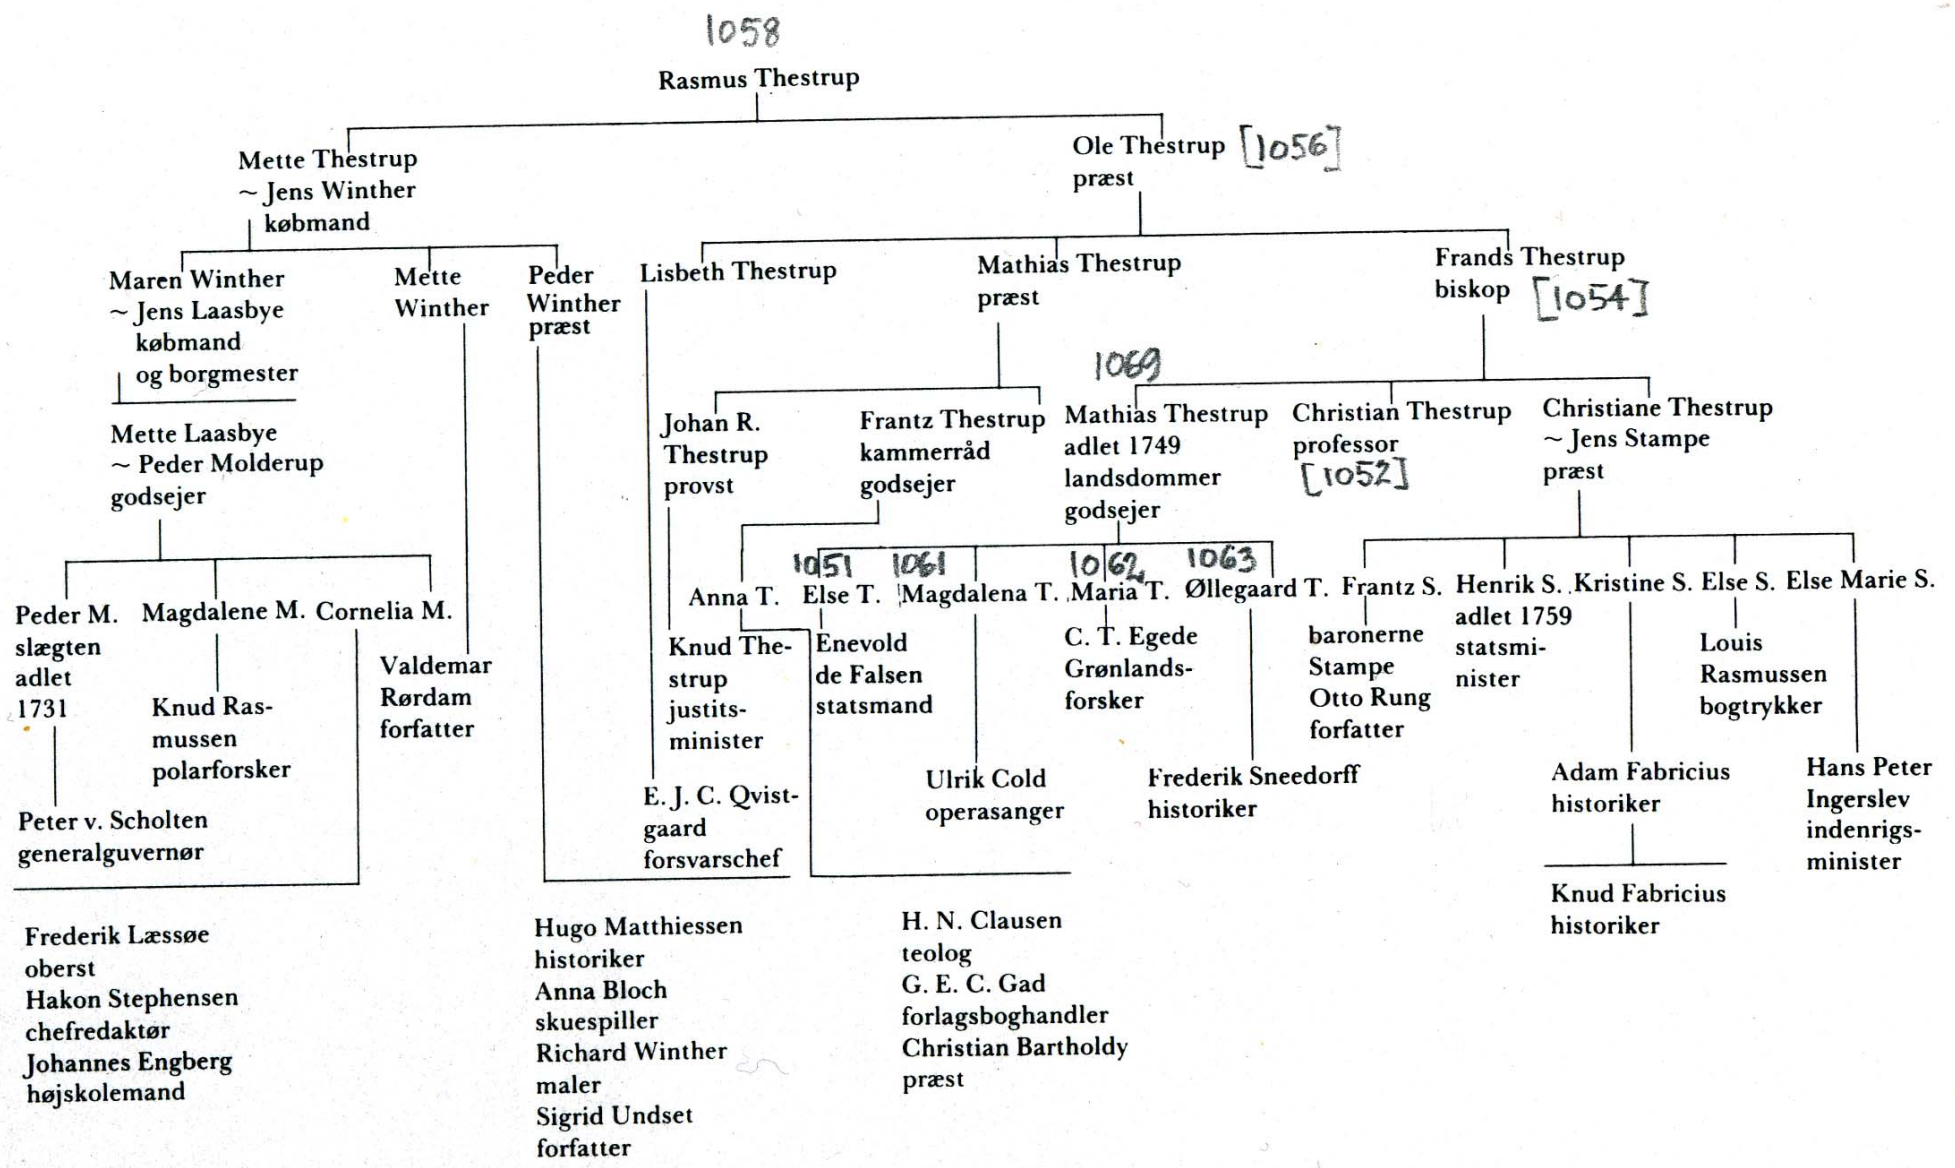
1058
Rasmus Thestrup

Mette Thestrup
~ Jens Winther
købmand

Ole Thestrup [1056]
præst

Maren Winther
~ Jens Laasbye
købmand
og borgmester

Mette Winther

Peder Winther
præst

Lisbeth Thestrup

Mathias Thestrup
præst

Frands Thestrup
biskop [1054]

Mette Laasbye
~ Peder Molderup
godsejer

Johan R. Thestrup
provst

Frantz Thestrup
kammerråd
godsejer

1069
Mathias Thestrup
adlet 1749
landsdommer
godsejer

Christian Thestrup
professor
[1052]

Christiane Thestrup
~ Jens Stampe
præst

Peder M.
slægten
adlet
1731

Magdalene M.

Cornelia M.

Anna T.

1051
Else T.

1061
Magdalena T.

1062
Maria T.

1063
Øllegaard T.

Frantz S.

Henrik S.
adlet 1759
statsminister

Kristine S.

Else S.

Else Marie S.

Valdemar
Rørdam
forfatter

Knud Thestrup
justitsminister

Enevold
de Falsen
statsmand

C. T. Egede
Grønlandsforsker

baronerne
Stampe
Otto Rung
forfatter

Louis
Rasmussen
bogtrykker

Knud Rasmussen
polarforsker

Peter v. Scholten
generalguvernør

E. J. C. Qvistgaard
forsvarschef

Ulrik Cold
operasanger

Frederik Sneedorff
historiker

Adam Fabricius
historiker

Hans Peter
Ingerslev
indenrigsminister

Knud Fabricius
historiker

Frederik Læssøe
oberst
Hakon Stephensen
chefredaktør
Johannes Engberg
højskolemand

Hugo Matthiessen
historiker
Anna Bloch
skuespiller
Richard Winther
maler
Sigrid Undset
forfatter

H. N. Clausen
teolog
G. E. C. Gad
forlagsboghandler
Christian Bartholdy
præst